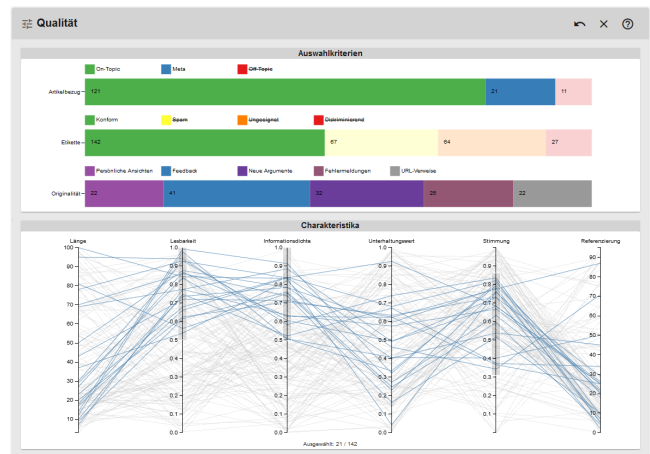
Qualität

Auswahlkriterien

On-Topic Meta Off-Topic

Artikelbezug 121 21 11

Konform Spam Ungeeignet Diskriminierend

Etikette 142 67 64 27

Persönliche Ansichten Feedback Neue Argumente Fehlermeldungen URL-Verweise

Originalität 22 41 32 26 22

Charakteristika

Länge Lesbarkeit Informationsdichte Unterhaltungswert Stimmung Referenzierung

100 90 80 70 60 50 40 30 20 10

1.0 0.9 0.8 0.7 0.6 0.5 0.4 0.3 0.2 0.1 0.0

1.0 0.9 0.8 0.7 0.6 0.5 0.4 0.3 0.2 0.1 0.0

1.0 0.9 0.8 0.7 0.6 0.5 0.4 0.3 0.2 0.1 0.0

1.0 0.9 0.8 0.7 0.6 0.5 0.4 0.3 0.2 0.1 0.0

90 80 70 60 50 40 30 20 10 0

Ausgewählt: 21 / 142